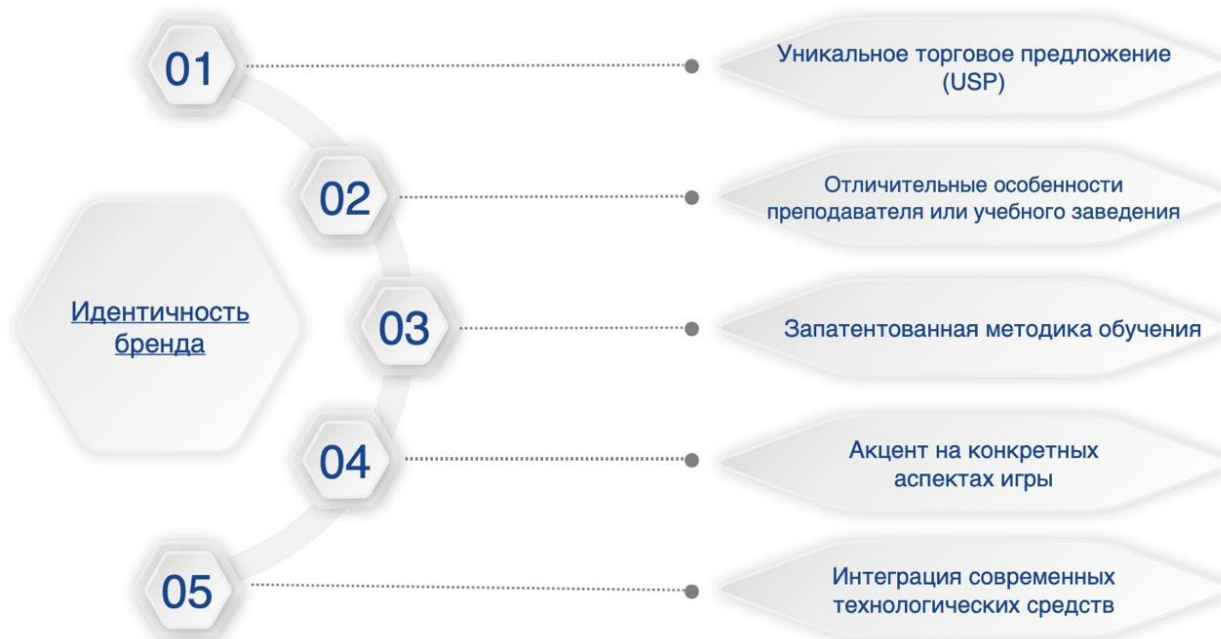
Идентичность бренда

01
Уникальное торговое предложение (USP)

02
Отличительные особенности преподавателя или учебного заведения

03
Запатентованная методика обучения

04
Акцент на конкретных аспектах игры

05
Интеграция современных технологических средств